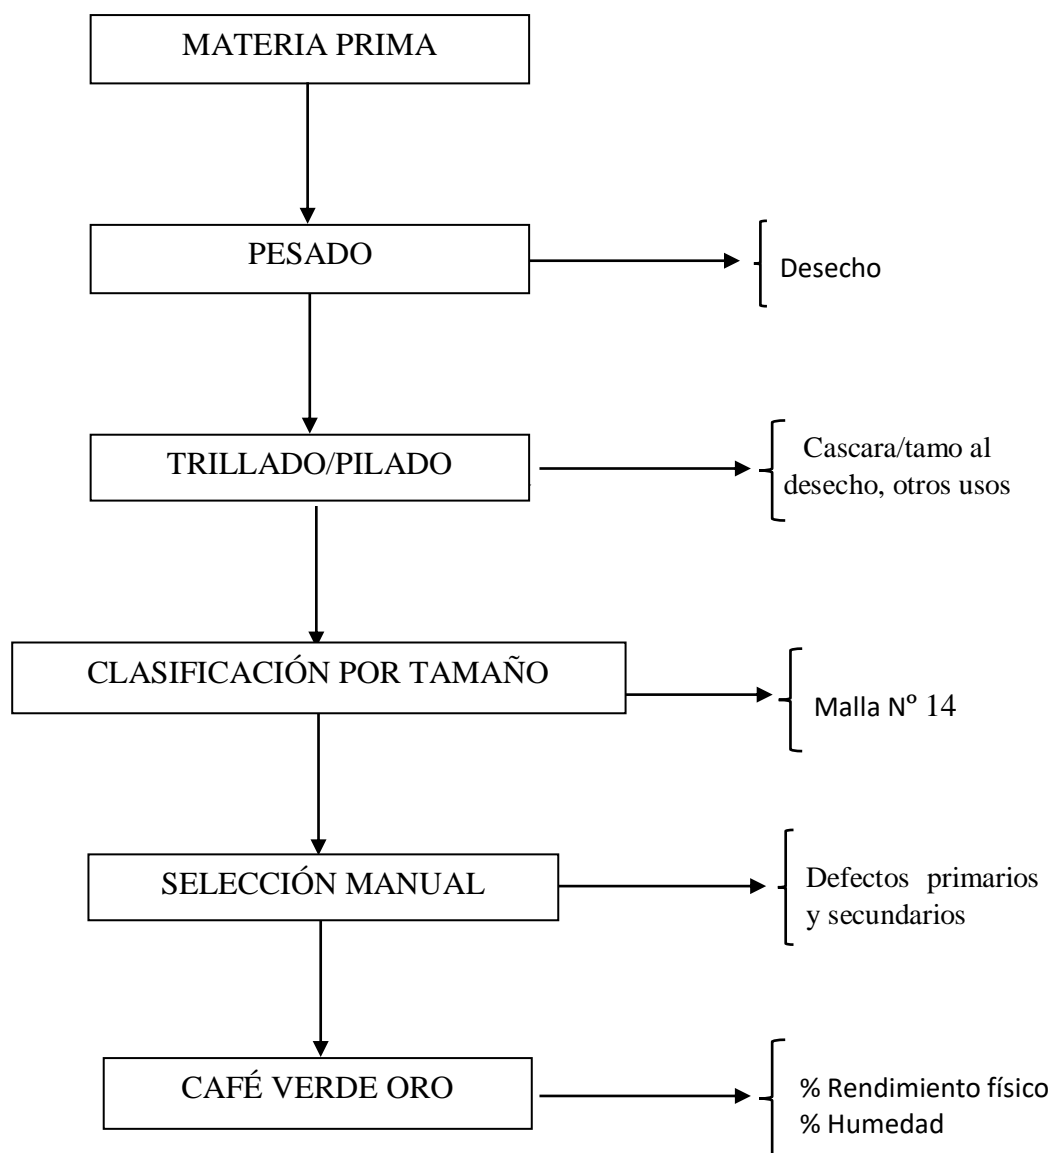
MATERIA PRIMA

PESADO

Desecho

TRILLADO/PILADO

Cascara/tamo al desecho, otros usos

CLASIFICACIÓN POR TAMAÑO

Malla Nº 14

SELECCIÓN MANUAL

Defectos primarios y secundarios

CAFÉ VERDE ORO

% Rendimiento físico
% Humedad